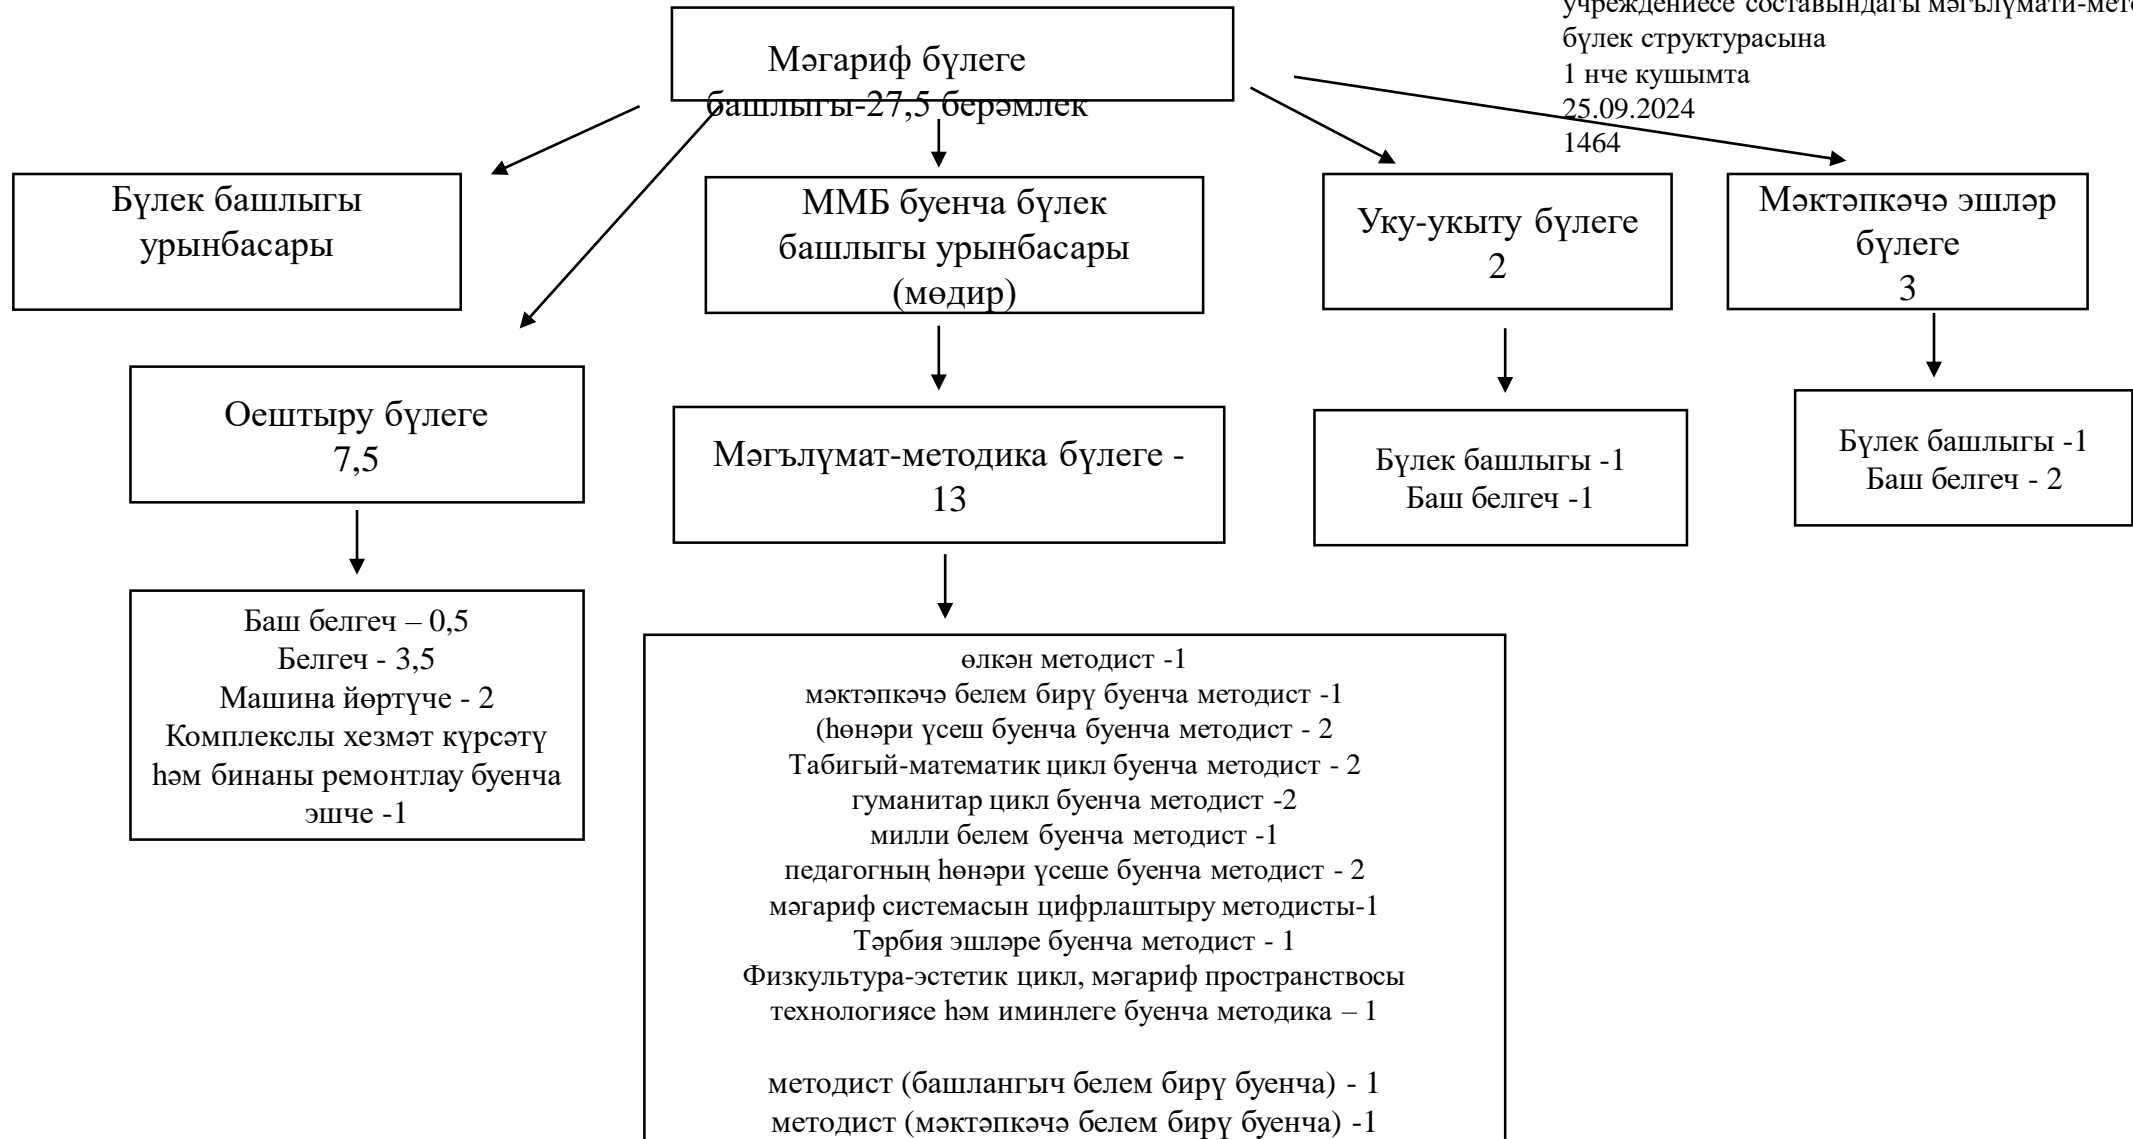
учреждениесе составындагы мәгълүмати-мето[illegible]
бүлек структурасына
1 нче кушымта
25.09.2024
1464

Мәгариф бүлеге башлыгы-27,5 берәмлек

Бүлек башлыгы урынбасары

ММБ буенча бүлек башлыгы урынбасары (мөдир)

Уку-укыту бүлеге 2

Мәктәпкәчә эшләр бүлеге 3

Оештыру бүлеге 7,5

Мәгълүмат-методика бүлеге - 13

Бүлек башлыгы -1
Баш белгеч -1

Бүлек башлыгы -1
Баш белгеч - 2

Баш белгеч – 0,5
Белгеч - 3,5
Машина йөртүче - 2
Комплекслы хезмәт күрсәтү һәм бинаны ремонтлау буенча эшче -1

өлкән методист -1
мәктәпкәчә белем бирү буенча методист -1
(һөнәри үсеш буенча буенча методист - 2
Табигый-математик цикл буенча методист - 2
гуманитар цикл буенча методист -2
милли белем буенча методист -1
педагогның һөнәри үсеше буенча методист - 2
мәгариф системасын цифрлаштыру методисты-1
Тәрбия эшләре буенча методист - 1
Физкультура-эстетик цикл, мәгариф пространствосы технологиясе һәм иминлеге буенча методика – 1

методист (башлангыч белем бирү буенча) - 1
методист (мәктәпкәчә белем бирү буенча) -1